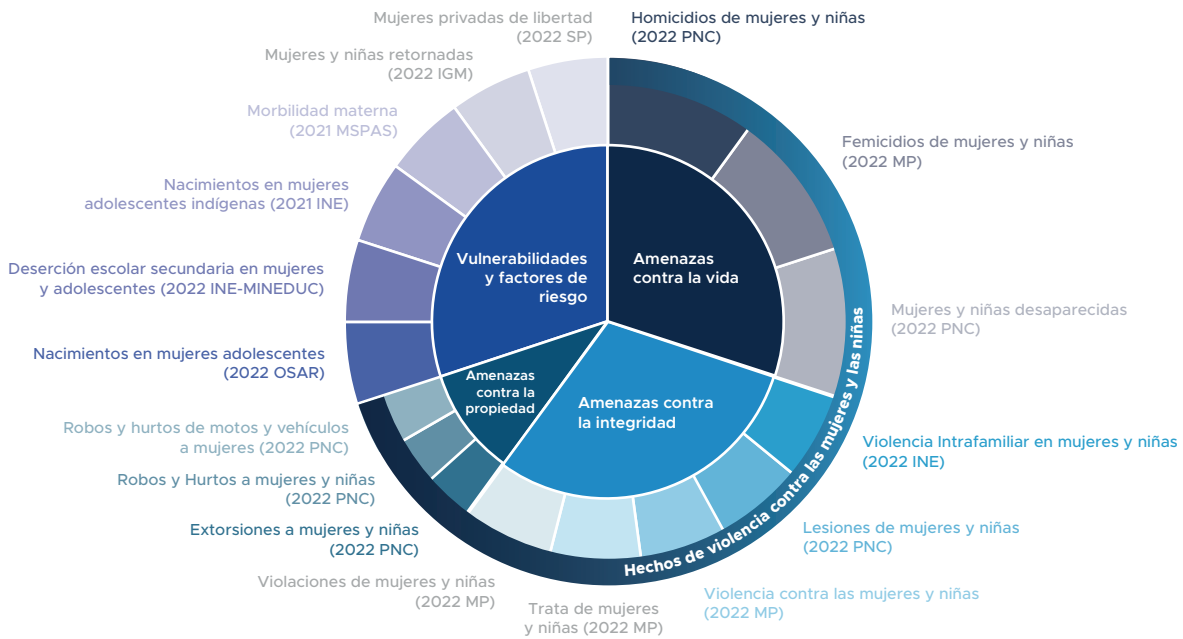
Mujeres privadas de libertad (2022 SP)

Homicidios de mujeres y niñas (2022 PNC)

Mujeres y niñas retornadas (2022 IGM)

Morbilidad materna (2021 MSPAS)

Femicidios de mujeres y niñas (2022 MP)

Nacimientos en mujeres adolescentes indígenas (2021 INE)

Vulnerabilidades y factores de riesgo

Amenazas contra la vida

Deserción escolar secundaria en mujeres y adolescentes (2022 INE-MINEDUC)

Mujeres y niñas desaparecidas (2022 PNC)

Nacimientos en mujeres adolescentes (2022 OSAR)

Amenazas contra la propiedad

Amenazas contra la integridad

Robos y hurtos de motos y vehículos a mujeres (2022 PNC)

Violencia Intrafamiliar en mujeres y niñas (2022 INE)

Robos y Hurtos a mujeres y niñas (2022 PNC)

Hechos de violencia contra las mujeres y las niñas

Lesiones de mujeres y niñas (2022 PNC)

Extorsiones a mujeres y niñas (2022 PNC)

Violaciones de mujeres y niñas (2022 MP)

Violencia contra las mujeres y niñas (2022 MP)

Trata de mujeres y niñas (2022 MP)